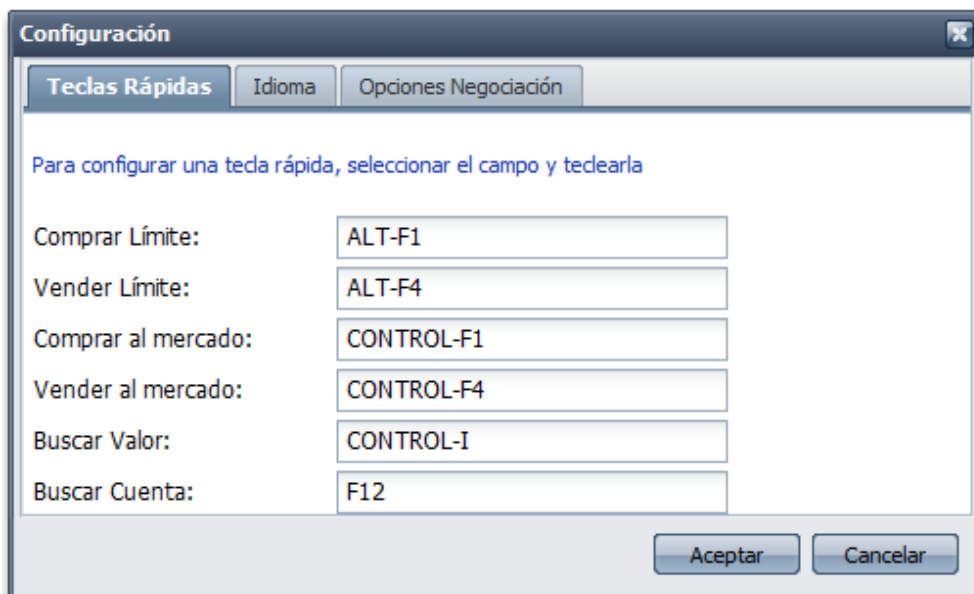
Configuración

Teclas Rápidas | Idioma | Opciones Negociación

Para configurar una tecla rápida, seleccionar el campo y teclearla

Comprar Límite: ALT-F1
Vender Límite: ALT-F4
Comprar al mercado: CONTROL-F1
Vender al mercado: CONTROL-F4
Buscar Valor: CONTROL-I
Buscar Cuenta: F12

Aceptar | Cancelar